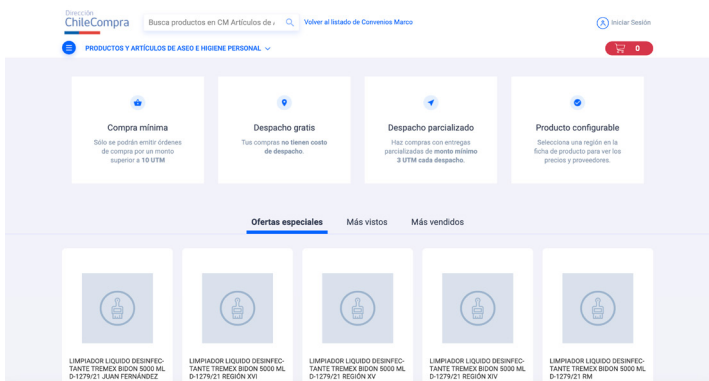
Dirección
ChileCompra

Busca productos en CM Artículos de

Volver al listado de Convenios Marco

Iniciar Sesión

PRODUCTOS Y ARTÍCULOS DE ASEO E HIGIENE PERSONAL

0

Compra mínima

Sólo se podrán emitir órdenes de compra por un monto superior a 10 UTM

Despacho gratis

Tus compras no tienen costo de despacho.

Despacho parcializado

Haz compras con entregas parcializadas de monto mínimo 3 UTM cada despacho.

Producto configurable

Selecciona una región en la ficha de producto para ver los precios y proveedores.

Ofertas especiales

Más vistos

Más vendidos

LIMPIADOR LIQUIDO DESINFECTANTE TREMEX BIDON 5000 ML D-1279/21 JUAN FERNÁNDEZ

LIMPIADOR LIQUIDO DESINFECTANTE TREMEX BIDON 5000 ML D-1279/21 REGIÓN XVI

LIMPIADOR LIQUIDO DESINFECTANTE TREMEX BIDON 5000 ML D-1279/21 REGIÓN XV

LIMPIADOR LIQUIDO DESINFECTANTE TREMEX BIDON 5000 ML D-1279/21 REGIÓN XIV

LIMPIADOR LIQUIDO DESINFECTANTE TREMEX BIDON 5000 ML D-1279/21 RM